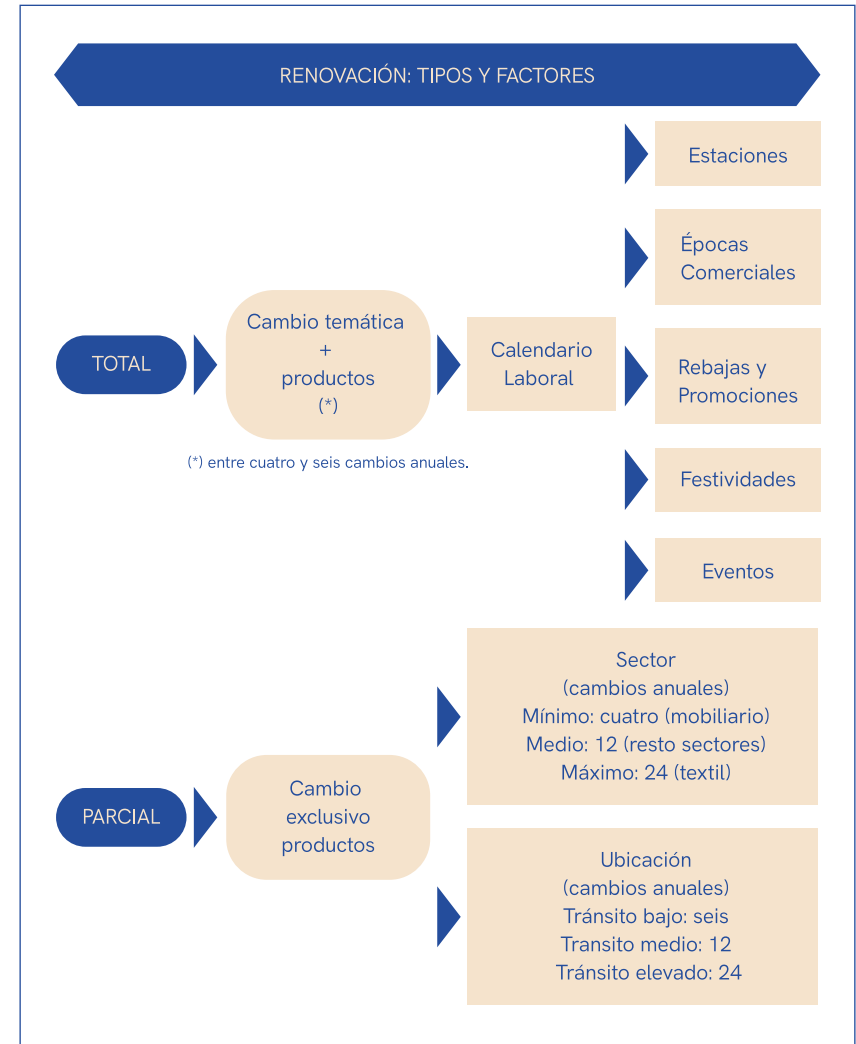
RENOVACIÓN: TIPOS Y FACTORES

Estaciones

Épocas Comerciales

TOTAL

Cambio temática + productos (*)

Calendario Laboral

Rebajas y Promociones

(*) entre cuatro y seis cambios anuales.

Festividades

Eventos

Sector
(cambios anuales)
Mínimo: cuatro (mobiliario)
Medio: 12 (resto sectores)
Máximo: 24 (textil)

PARCIAL

Cambio exclusivo productos

Ubicación
(cambios anuales)
Tránsito bajo: seis
Transito medio: 12
Tránsito elevado: 24